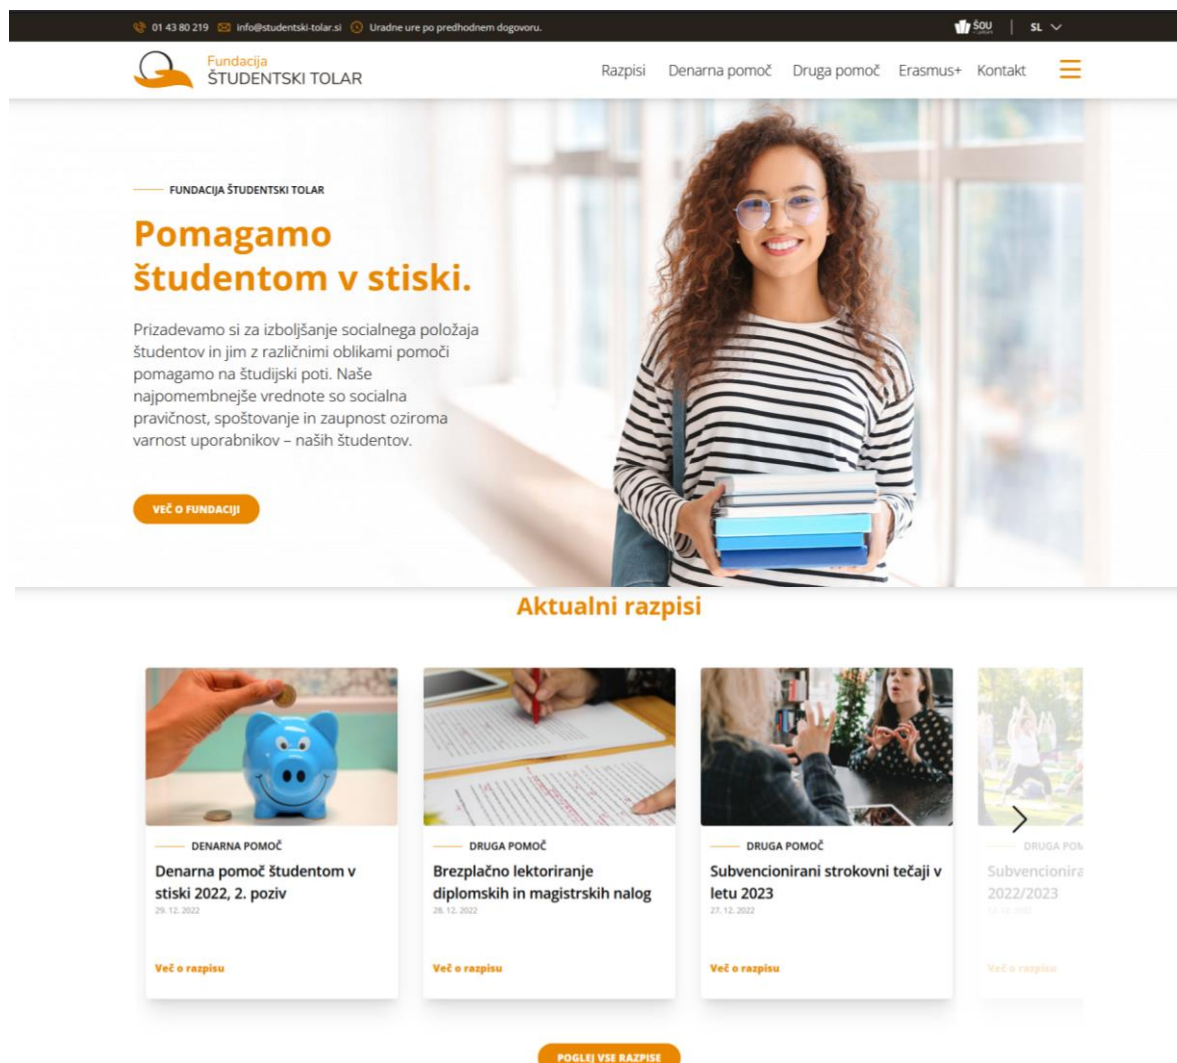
01 43 80 219 info@studentski-tolar.si Uradne ure po predhodnem dogovoru.

ŠOU | SL

Fundacija
ŠTUDENTSKI TOLAR

Razpisi Denarna pomoč Druga pomoč Erasmus+ Kontakt

FUNDACIJA ŠTUDENTSKI TOLAR

Pomagamo študentom v stiski.

Prizadevamo si za izboljšanje socialnega položaja študentov in jim z različnimi oblikami pomoči pomagamo na študijski poti. Naše najpomembnejše vrednote so socialna pravičnost, spoštovanje in zaupnost oziroma varnost uporabnikov – naših študentov.

VEČ O FUNDACIJI

Aktualni razpisi

DENARNA POMOČ
Denarna pomoč študentom v stiski 2022, 2. poziv
29. 12. 2022
Več o razpisu

DRUGA POMOČ
Brezplačno lektoriranje diplomskih in magistrskih nalog
28. 12. 2022
Več o razpisu

DRUGA POMOČ
Subvencionirani strokovni tečaji v letu 2023
27. 12. 2022
Več o razpisu

DRUGA POM
Subvencionira
2022/2023
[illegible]
Več o razpisu

POGLEJ VSE RAZPISE